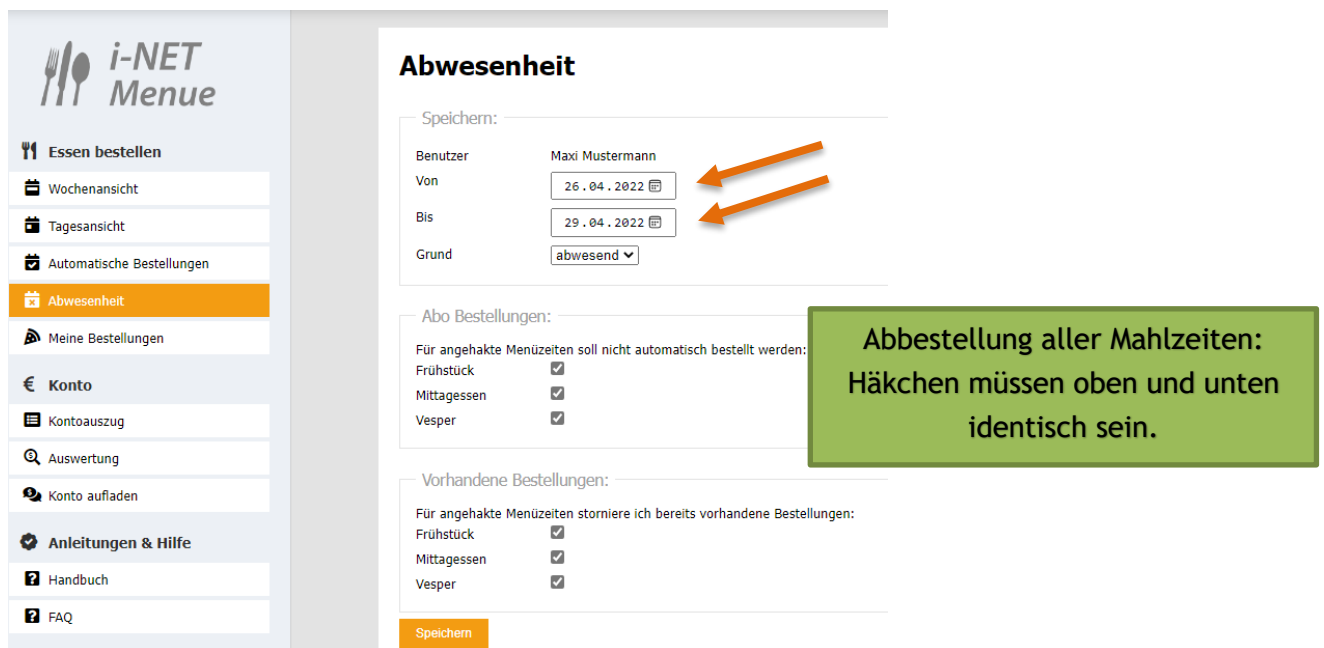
i-NET Menue

Essen bestellen

Wochenansicht

Tagesansicht

Automatische Bestellungen

Abwesenheit

Meine Bestellungen

Konto

Kontoauszug

Auswertung

Konto aufladen

Anleitungen & Hilfe

Handbuch

FAQ

Abwesenheit

Speichern:

| | |
|---|---|
| Benutzer | Maxi Mustermann |
| Von | 26.04.2022 |
| Bis | 29.04.2022 |
| Grund | abwesend |

Abo Bestellungen:

Für angehakte Menüzeiten soll nicht automatisch bestellt werden:

Frühstück

Mittagessen

Vesper

Vorhandene Bestellungen:

Für angehakte Menüzeiten storniere ich bereits vorhandene Bestellungen:

Frühstück

Mittagessen

Vesper

Speichern

Abbestellung aller Mahlzeiten: Häkchen müssen oben und unten identisch sein.